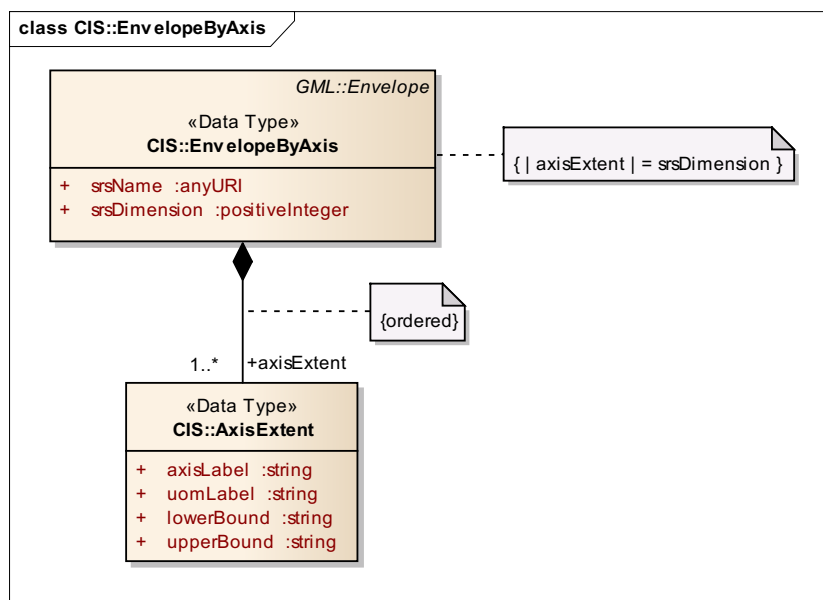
class CIS::EnvelopeByAxis

GML::Envelope

«Data Type»
CIS::EnvelopeByAxis

+ srsName :anyURI
+ srsDimension :positiveInteger

{ | axisExtent | = srsDimension }

{ordered}

1..* +axisExtent

«Data Type»
CIS::AxisExtent

+ axisLabel :string
+ uomLabel :string
+ lowerBound :string
+ upperBound :string